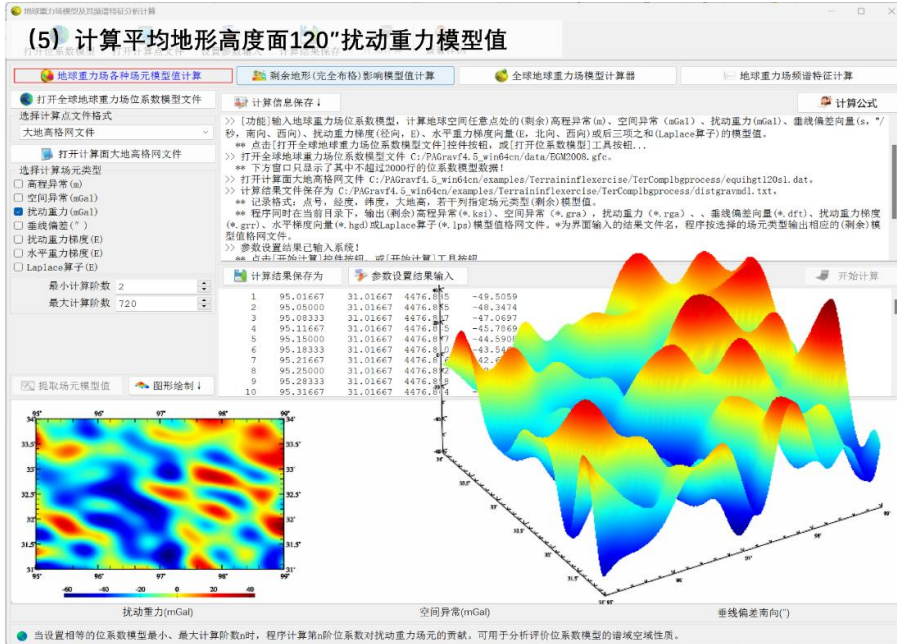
地球重力场模型及其频谱特征分析计算

(5) 计算平均地形高度面120″扰动重力模型值

地球重力场各种场元模型值计算 | 剩余地形(完全布格)影响模型值计算 | 全球地球重力场模型计算器 | 地球重力场频谱特征计算

打开全球地球重力场位系数模型文件

选择计算点文件格式

大地高格网文件

打开计算面大地高格网文件

选择计算场元类型

高程异常(m)

空间异常(mGal)

扰动重力(mGal)

垂线偏差(″)

扰动重力梯度(E)

水平重力梯度(E)

Laplace算子(E)

最小计算阶数 2

最大计算阶数 720

计算信息保存↓

计算公式

>> [功能]输入地球重力场位系数模型，计算地球空间任意点处的(剩余)高程异常(m)、空间异常(mGal)、扰动重力(mGal)、垂线偏差向量(s,"/秒，南向、西向)、扰动重力梯度(径向，E)、水平重力梯度向量(E，北向、西向)或后三项之和(Laplace算子)的模型值。

** 点击[打开全球地球重力场位系数模型文件]控件按钮，或[打开位系数模型文件]工具按钮...

>> 打开全球地球重力场位系数模型文件 C:/PAGravf4.5_win64cn/data/EGM2008.gfc。

** 下方窗口只显示了其中不超过2000行的位系数模型数据!

>> 打开计算面大地高格网文件 C:/PAGravf4.5_win64cn/examples/Terraininflexercise/TerComplbgprocess/equihgt120sl.dat。

>> 计算结果文件保存为 C:/PAGravf4.5_win64cn/examples/Terraininflexercise/TerComplbgprocess/distgravmdl.txt。

** 记录格式：点号，经度，纬度，大地高，若干列指定场元类型(剩余)模型值。

** 程序同时在当前目录下，输出(剩余)高程异常(*.ksi)、空间异常(*.gra)，扰动重力(*.rga)、、垂线偏差向量(*.dft)、扰动重力梯度(*.grr)、水平重力梯度向量(*.hgd)或Laplace算子(*.lps)模型值格网文件。*为界面输入的结果文件名，程序按选择的场元类型输出相应的(剩余)模型值格网文件。

>> 参数设置结果已输入系统!

** 点击[开始计算]控件按钮，或[开始计算]工具按钮

计算结果保存为

参数设置结果输入

开始计算

1 95.01667 31.01667 4476.8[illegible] -49.5059
2 95.05000 31.01667 4476.8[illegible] -48.3474
3 95.08333 31.01667 4476.8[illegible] -47.0697
4 95.11667 31.01667 4476.8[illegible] -45.7869
5 95.15000 31.01667 4476.8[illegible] -44.5908
6 95.18333 31.01667 4476.8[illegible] -43.54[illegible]
7 95.21667 31.01667 4476.8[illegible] -42.6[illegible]
8 95.25000 31.01667 4476.8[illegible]
9 95.28333 31.01667 4476.8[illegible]
10 95.31667 31.01667 4476.8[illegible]

提取场元模型值

图形绘制↓

95° 96° 97° 98° 99°

34° 33.5° 33° 32.5° 32° 31.5° 31°

-60 -40 -20 0 20 40

扰动重力(mGal)

空间异常(mGal)

垂线偏差南向(″)

当设置相等的位系数模型最小、最大计算阶数n时，程序计算第n阶位系数对扰动重力场元的贡献。可用于分析评价位系数模型的谱域空域性质。